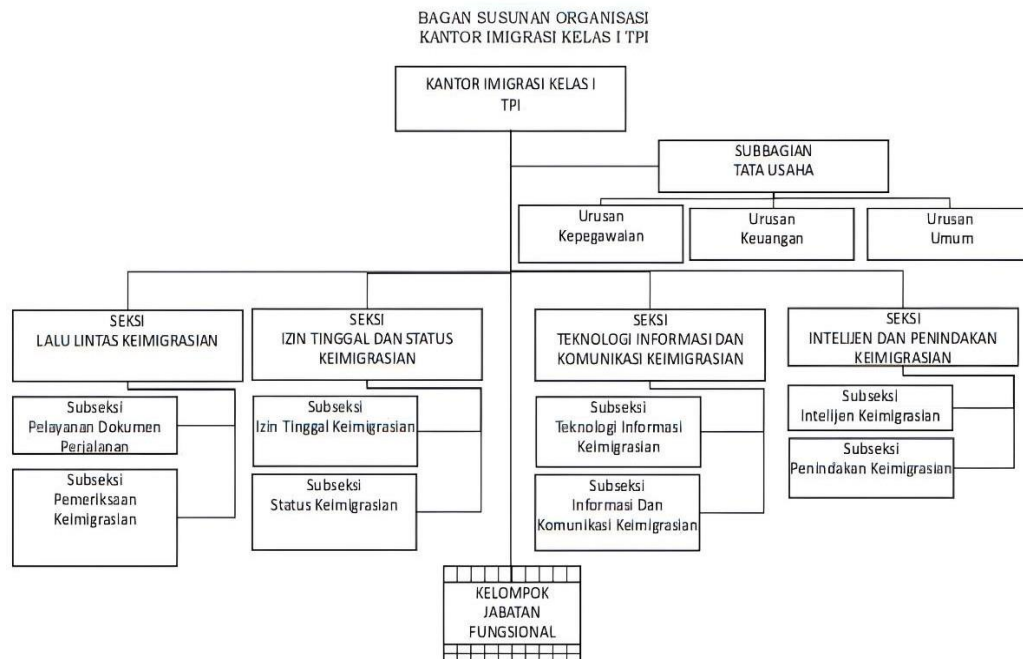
BAGAN SUSUNAN ORGANISASI
KANTOR IMIGRASI KELAS I TPI

KANTOR IMIGRASI KELAS I
TPI

SUBBAGIAN
TATA USAHA

Urusan
Kepegawaian

Urusan
Keuangan

Urusan
Umum

SEKSI
LALU LINTAS KEIMIGRASIAN

Subseksi
Pelayanan Dokumen Perjalanan

Subseksi
Pemeriksaan Keimigrasian

SEKSI
IZIN TINGGAL DAN STATUS KEIMIGRASIAN

Subseksi
Izin Tinggal Keimigrasian

Subseksi
Status Keimigrasian

SEKSI
TEKNOLOGI INFORMASI DAN KOMUNIKASI KEIMIGRASIAN

Subseksi
Teknologi Informasi Keimigrasian

Subseksi
Informasi Dan Komunikasi Keimigrasian

SEKSI
INTELIJEN DAN PENINDAKAN KEIMIGRASIAN

Subseksi
Intelijen Keimigrasian

Subseksi
Penindakan Keimigrasian

KELOMPOK
JABATAN
FUNGSIONAL